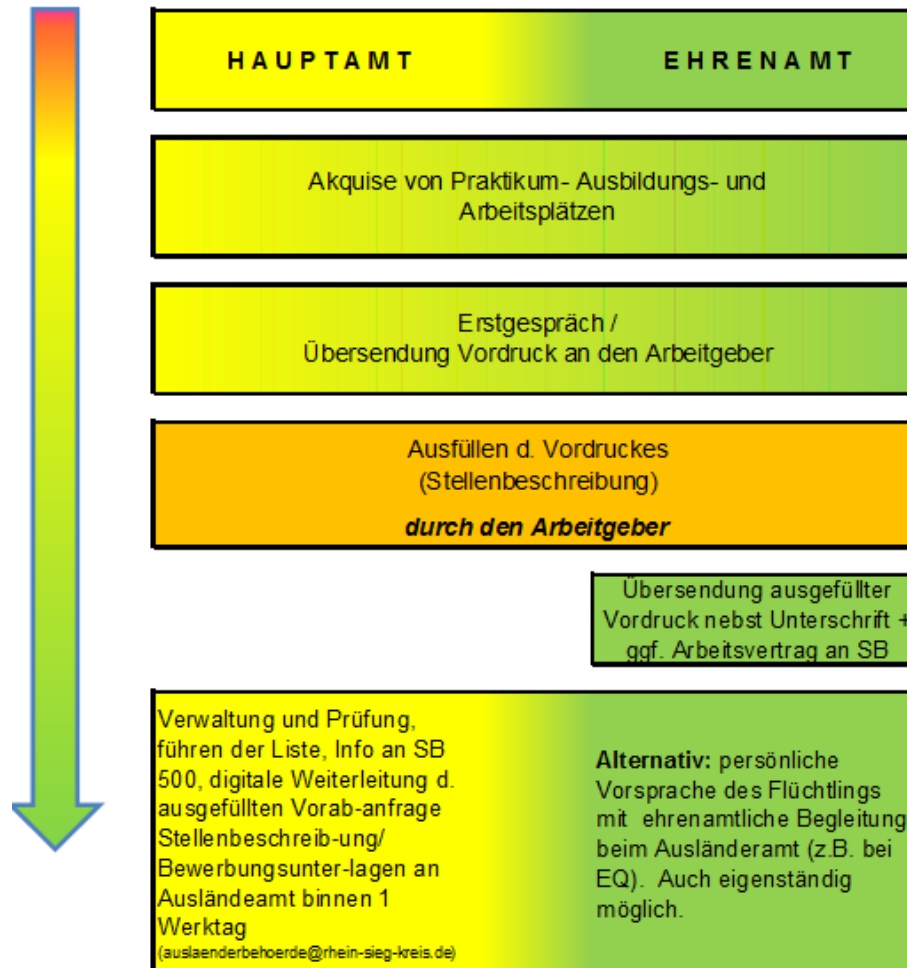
HAUPTAMT

EHRENAMT

Akquise von Praktikum- Ausbildungs- und Arbeitsplätzen

Erstgespräch /
Übersendung Vordruck an den Arbeitgeber

Ausfüllen d. Vordruckes (Stellenbeschreibung)

***durch den Arbeitgeber***

Übersendung ausgefüllter Vordruck nebst Unterschrift + ggf. Arbeitsvertrag an SB

Verwaltung und Prüfung, führen der Liste, Info an SB 500, digitale Weiterleitung d. ausgefüllten Vorab-anfrage Stellenbeschreib-ung/ Bewerbungsunter-lagen an Ausländeamt binnen 1 Werktag
(auslaenderbehoerde@rhein-sieg-kreis.de)

**Alternativ:** persönliche Vorsprache des Flüchtlings mit ehrenamtliche Begleitung beim Ausländeramt (z.B. bei EQ). Auch eigenständig möglich.